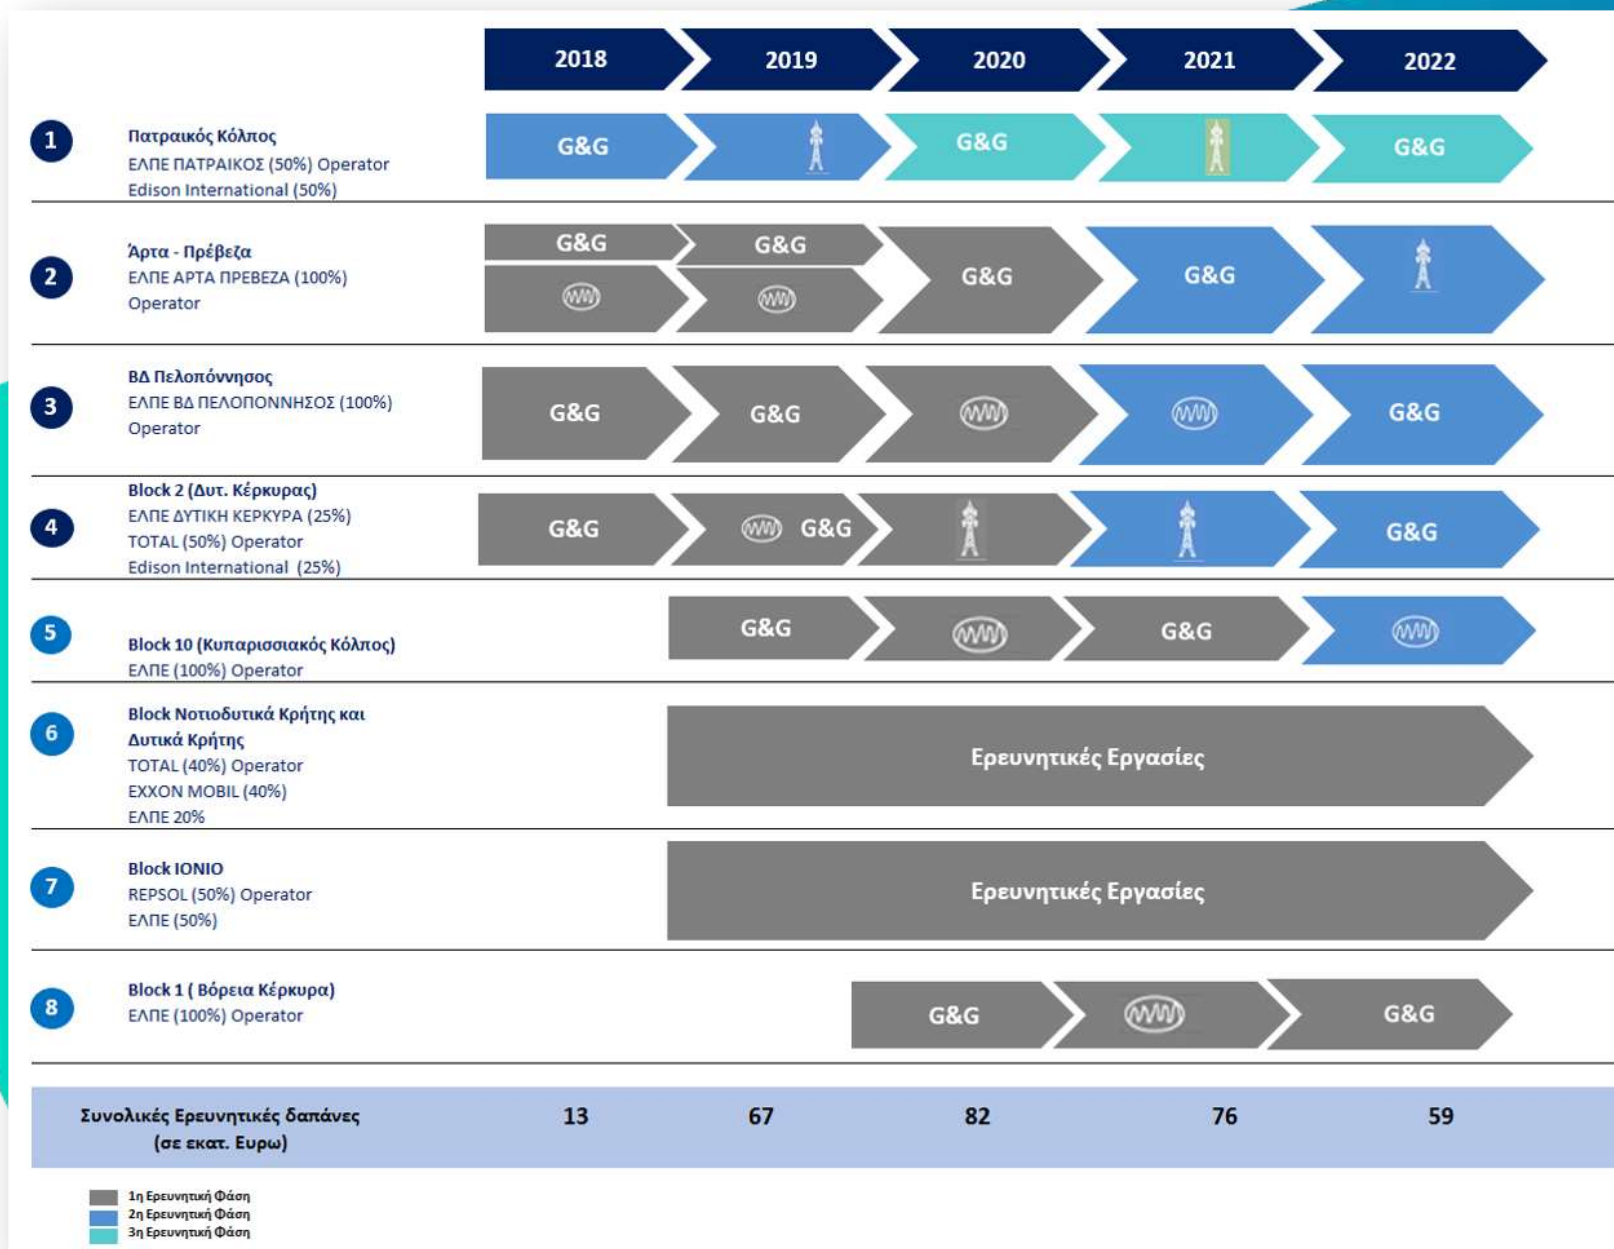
2018 2019 2020 2021 2022

1
Πατραϊκός Κόλπος
ΕΛΠΕ ΠΑΤΡΑΙΚΟΣ (50%) Operator
Edison International (50%)
G&G G&G G&G

2
Άρτα - Πρέβεζα
ΕΛΠΕ ΑΡΤΑ ΠΡΕΒΕΖΑ (100%) Operator
G&G G&G G&G G&G

3
ΒΔ Πελοπόννησος
ΕΛΠΕ ΒΔ ΠΕΛΟΠΟΝΝΗΣΟΣ (100%) Operator
G&G G&G G&G

4
Block 2 (Δυτ. Κέρκυρας)
ΕΛΠΕ ΔΥΤΙΚΗ ΚΕΡΚΥΡΑ (25%)
TOTAL (50%) Operator
Edison International (25%)
G&G G&G G&G

5
Block 10 (Κυπαρισσιακός Κόλπος)
ΕΛΠΕ (100%) Operator
G&G G&G

6
Block Νοτιοδυτικά Κρήτης και Δυτικά Κρήτης
TOTAL (40%) Operator
EXXON MOBIL (40%)
ΕΛΠΕ 20%
Ερευνητικές Εργασίες

7
Block IONIO
REPSOL (50%) Operator
ΕΛΠΕ (50%)
Ερευνητικές Εργασίες

8
Block 1 ( Βόρεια Κέρκυρα)
ΕΛΠΕ (100%) Operator
G&G G&G

| Συνολικές Ερευνητικές δαπάνες (σε εκατ. Ευρω) | 13 | 67 | 82 | 76 | 59 |
|---|---|---|---|---|---|

1η Ερευνητική Φάση
2η Ερευνητική Φάση
3η Ερευνητική Φάση